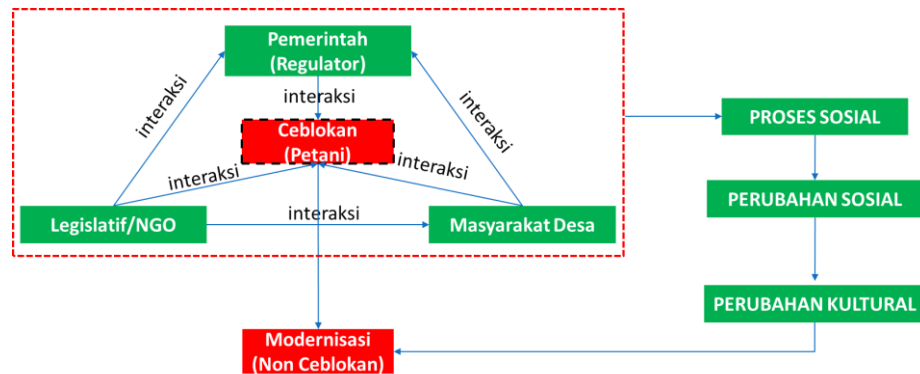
Pemerintah (Regulator)

interaksi

interaksi

interaksi

Ceblokan (Petani)

interaksi

interaksi

Legislatif/NGO

interaksi

Masyarakat Desa

PROSES SOSIAL

PERUBAHAN SOSIAL

PERUBAHAN KULTURAL

Modernisasi (Non Ceblokan)